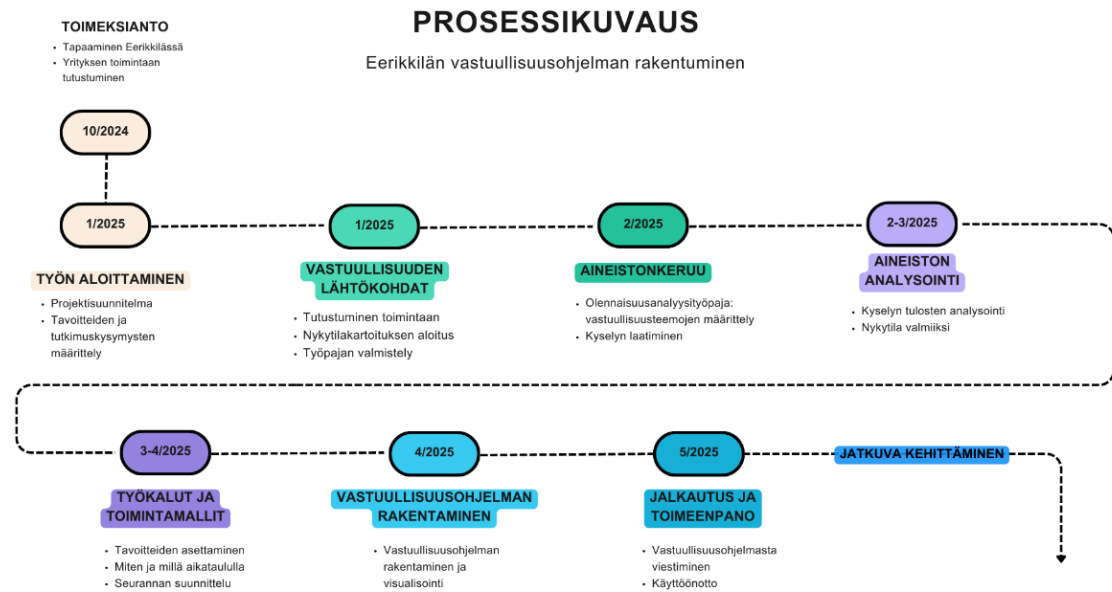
PROSESSIKUVAUS

Eerikkilän vastuullisuusohjelman rakentuminen

TOIMEKSIANTO
- Tapaaminen Eerikkilässä
- Yrityksen toimintaan tutustuminen

10/2024

1/2025

TYÖN ALOITTAMINEN
- Projektisuunnitelma
- Tavoitteiden ja tutkimuskysymysten määrittely

1/2025

VASTUULLISUUDEN LÄHTÖKOHDAT
- Tutustuminen toimintaan
- Nykytilakartoituksen aloitus
- Työpajan valmistely

2/2025

AINEISTONKERUU
- Olennaisuusanalyysityöpaja: vastuullisuusteemojen määrittely
- Kyselyn laatiminen

2-3/2025

AINEISTON ANALYSOINTI
- Kyselyn tulosten analysointi
- Nykytila valmiiksi

3-4/2025

TYÖKALUT JA TOIMINTAMALLIT
- Tavoitteiden asettaminen
- Miten ja millä aikataululla
- Seurannan suunnittelu

4/2025

VASTUULLISUUSOHJELMAN RAKENTAMINEN
- Vastuullisuusohjelman rakentaminen ja visualisointi

5/2025

JALKAUTUS JA TOIMEENPANO
- Vastuullisuusohjelmasta viestiminen
- Käyttöönotto

JATKUVA KEHITTÄMINEN